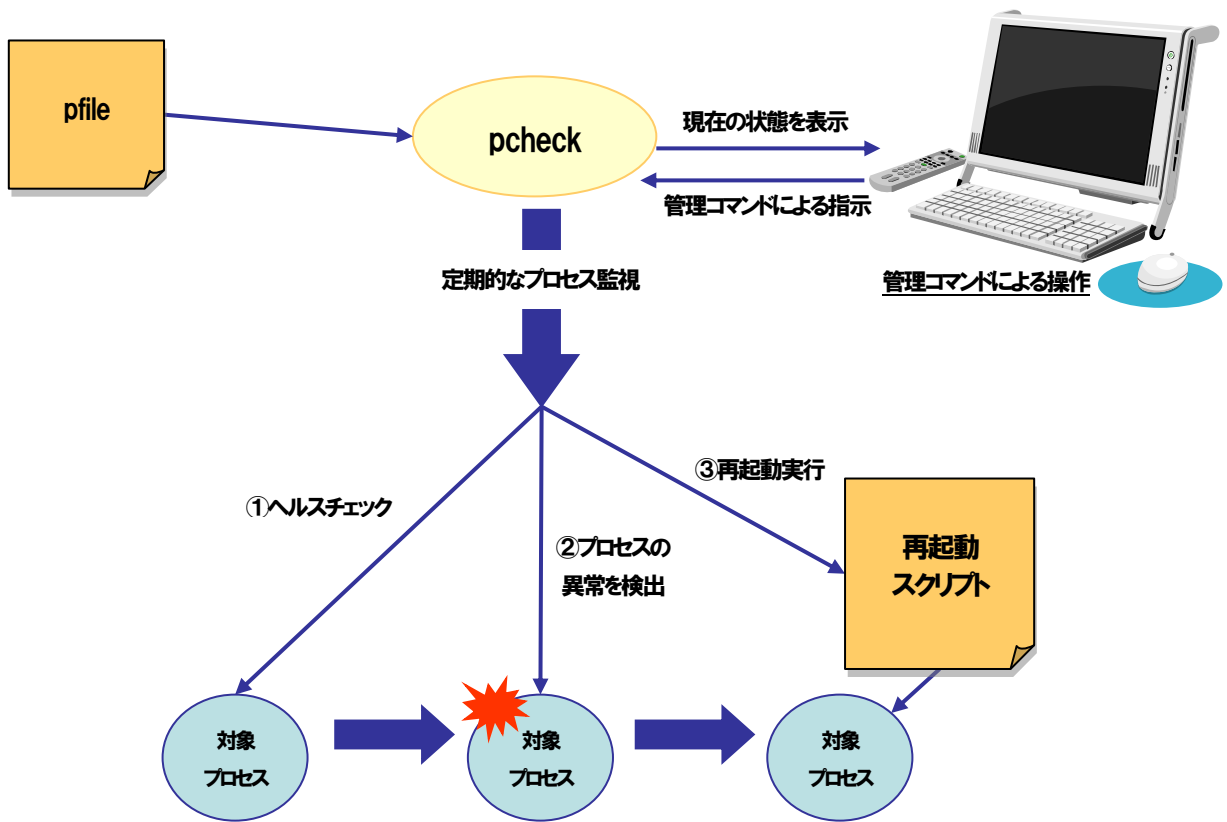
pfile

pcheck

現在の状態を表示

管理コマンドによる指示

管理コマンドによる操作

定期的なプロセス監視

①ヘルスチェック

②プロセスの異常を検出

③再起動実行

再起動スクリプト

対象プロセス

対象プロセス

対象プロセス